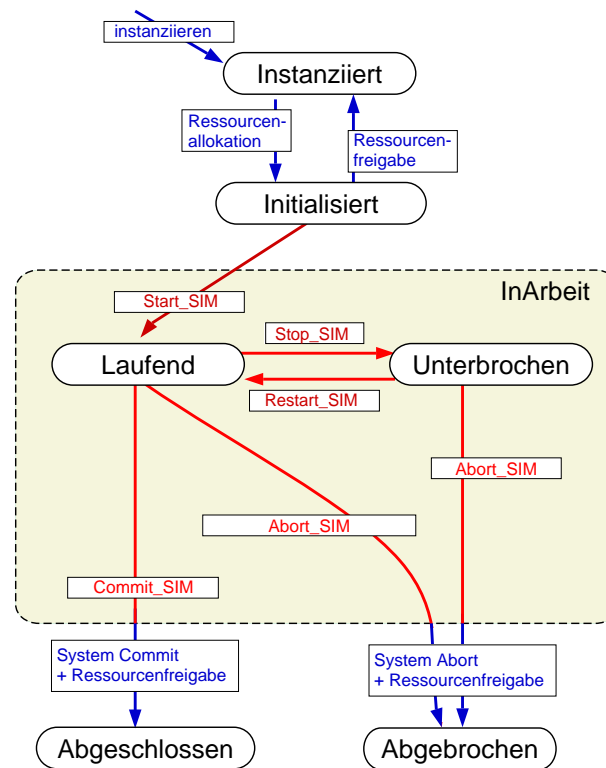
instanziieren

Instanziiert

Ressourcenallokation

Ressourcenfreigabe

Initialisiert

InArbeit

Start_SIM

Stop_SIM

Laufend

Unterbrochen

Restart_SIM

Abort_SIM

Abort_SIM

Commit_SIM

System Commit + Ressourcenfreigabe

System Abort + Ressourcenfreigabe

Abgeschlossen

Abgebrochen